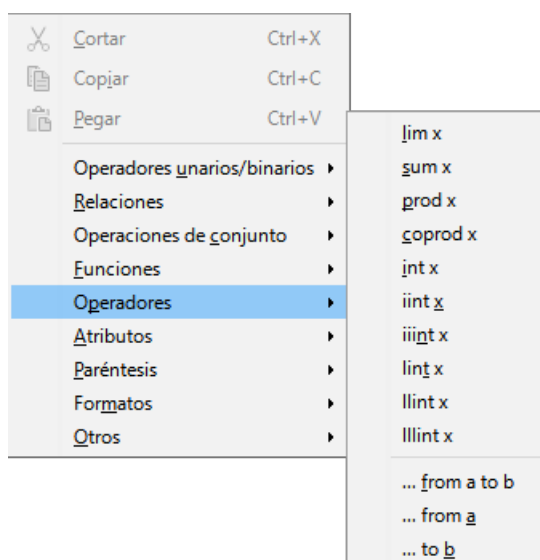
Cortar Ctrl+X
Copiar Ctrl+C
Pegar Ctrl+V
Operadores unarios/binarios
Relaciones
Operaciones de conjunto
Funciones
Operadores
Atributos
Paréntesis
Formatos
Otros

lim x
sum x
prod x
coprod x
int x
iint x
iiint x
lint x
llint x
lllint x
... from a to b
... from a
... to b